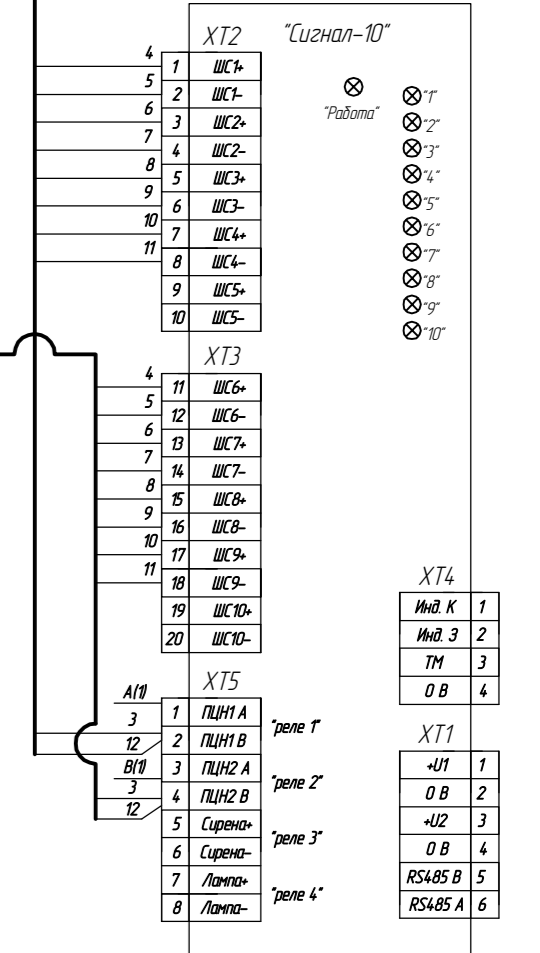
XT2

"Сигнал-10"

"Работа"

"1"
"2"
"3"
"4"
"5"
"6"
"7"
"8"
"9"
"10"

| | |
|---|---|
| 1 | ШС1+ |
| 2 | ШС1- |
| 3 | ШС2+ |
| 4 | ШС2- |
| 5 | ШС3+ |
| 6 | ШС3- |
| 7 | ШС4+ |
| 8 | ШС4- |
| 9 | ШС5+ |
| 10 | ШС5- |

4
5
6
7
8
9
10
11

XT3

| | |
|---|---|
| 11 | ШС6+ |
| 12 | ШС6- |
| 13 | ШС7+ |
| 14 | ШС7- |
| 15 | ШС8+ |
| 16 | ШС8- |
| 17 | ШС9+ |
| 18 | ШС9- |
| 19 | ШС10+ |
| 20 | ШС10- |

4
5
6
7
8
9
10
11

XT5

| | |
|---|---|
| 1 | ПЦН1 А |
| 2 | ПЦН1 В |
| 3 | ПЦН2 А |
| 4 | ПЦН2 В |
| 5 | Сирена+ |
| 6 | Сирена- |
| 7 | Лампа+ |
| 8 | Лампа- |

A(1)
3
12
B(1)
3
12

"реле 1"
"реле 2"
"реле 3"
"реле 4"

XT4

| | |
|---|---|
| Инд. К | 1 |
| Инд. З | 2 |
| ТМ | 3 |
| 0 В | 4 |

XT1

| | |
|---|---|
| +U1 | 1 |
| 0 В | 2 |
| +U2 | 3 |
| 0 В | 4 |
| RS485 B | 5 |
| RS485 A | 6 |